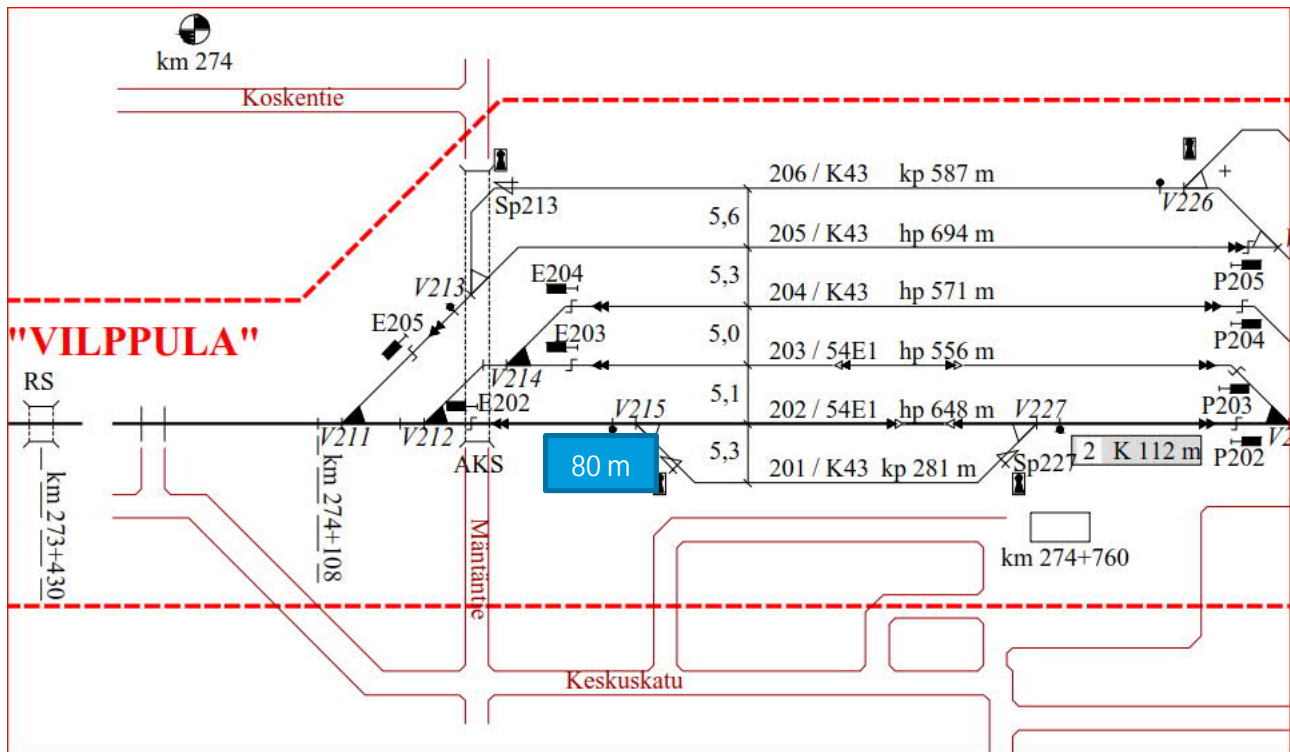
km 274

Koskentie

"VILPPULA"

RS

km 273+430

Sp213

V213

E205

E204

E203

V214

E202

V211

V212

AKS

km 274+108

Mäntänte

80 m

V215

5,6

5,3

5,0

5,1

5,3

206 / K43 kp 587 m

205 / K43 hp 694 m

204 / K43 hp 571 m

203 / 54E1 hp 556 m

202 / 54E1 hp 648 m

201 / K43 kp 281 m

V227

Sp227

2 K 112 m

V226

P205

P204

P203

P202

km 274+760

Keskuskatu